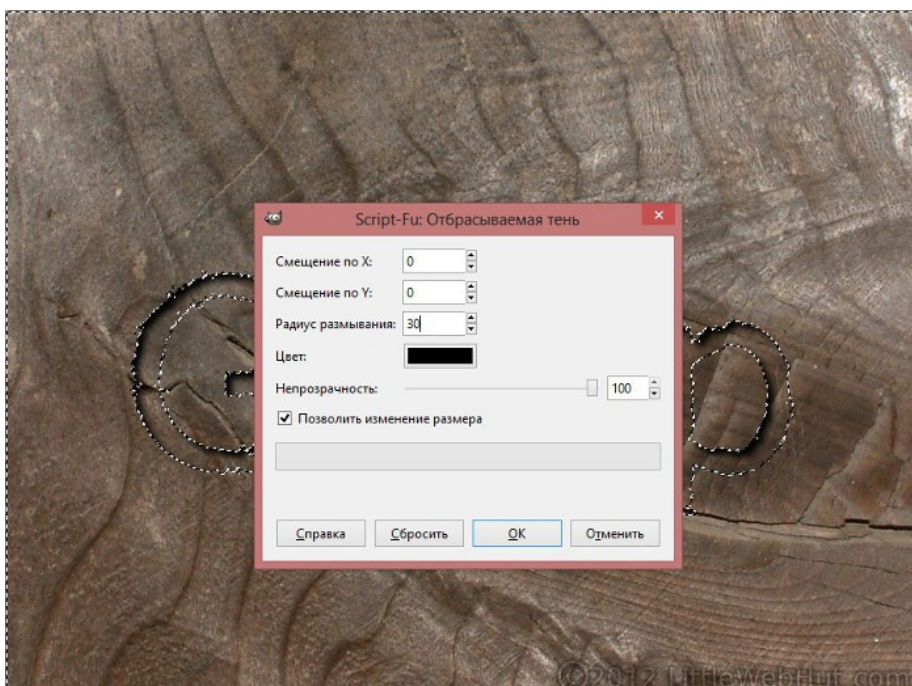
Script-Fu: Отбрасываемая тень

Смещение по X: 0

Смещение по Y: 0

Радиус размывания: 30

Цвет:

Непрозрачность: 100

☑ Позволить изменение размера

Справка Сбросить OK Отменить

©2012 LittleWebHut.com